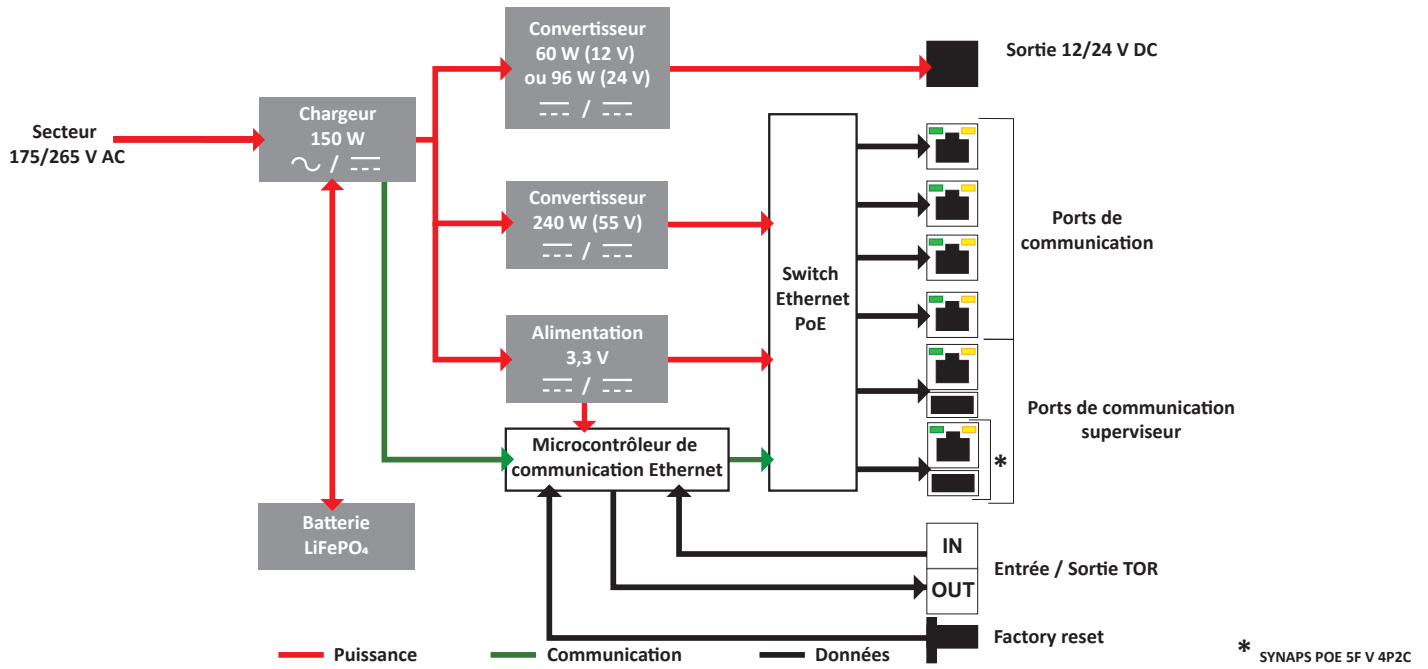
Secteur
175/265 V AC

Chargeur
150 W
~ / ⎓

Convertisseur
60 W (12 V)
ou 96 W (24 V)
⎓ / ⎓

Sortie 12/24 V DC

Convertisseur
240 W (55 V)
⎓ / ⎓

Alimentation
3,3 V
⎓ / ⎓

Switch
Ethernet
PoE

Ports de
communication

Ports de communication
superviseur

*

Microcontrôleur de
communication Ethernet

Batterie
$LiFePO_4$

IN
OUT
Entrée / Sortie TOR

Factory reset

Puissance
Communication
Données

* SYNAPS POE 5F V 4P2C